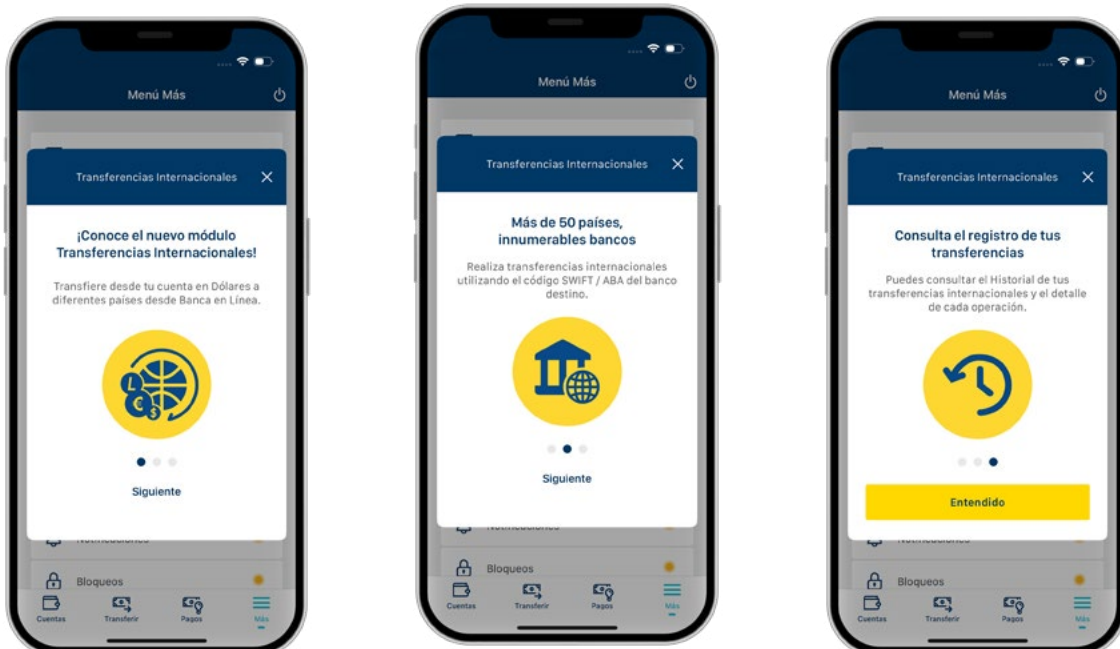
Menú Más

Transferencias Internacionales

¡Conoce el nuevo módulo Transferencias Internacionales!

Transfiere desde tu cuenta en Dólares a diferentes países desde Banca en Línea.

Siguiente

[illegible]

Bloqueos

Cuentas Transferir Pagos Más

Menú Más

Transferencias Internacionales

Más de 50 países, innumerables bancos

Realiza transferencias internacionales utilizando el código SWIFT / ABA del banco destino.

Siguiente

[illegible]

Bloqueos

Cuentas Transferir Pagos Más

Menú Más

Transferencias Internacionales

Consulta el registro de tus transferencias

Puedes consultar el Historial de tus transferencias internacionales y el detalle de cada operación.

Entendido

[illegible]

Bloqueos

Cuentas Transferir Pagos Más